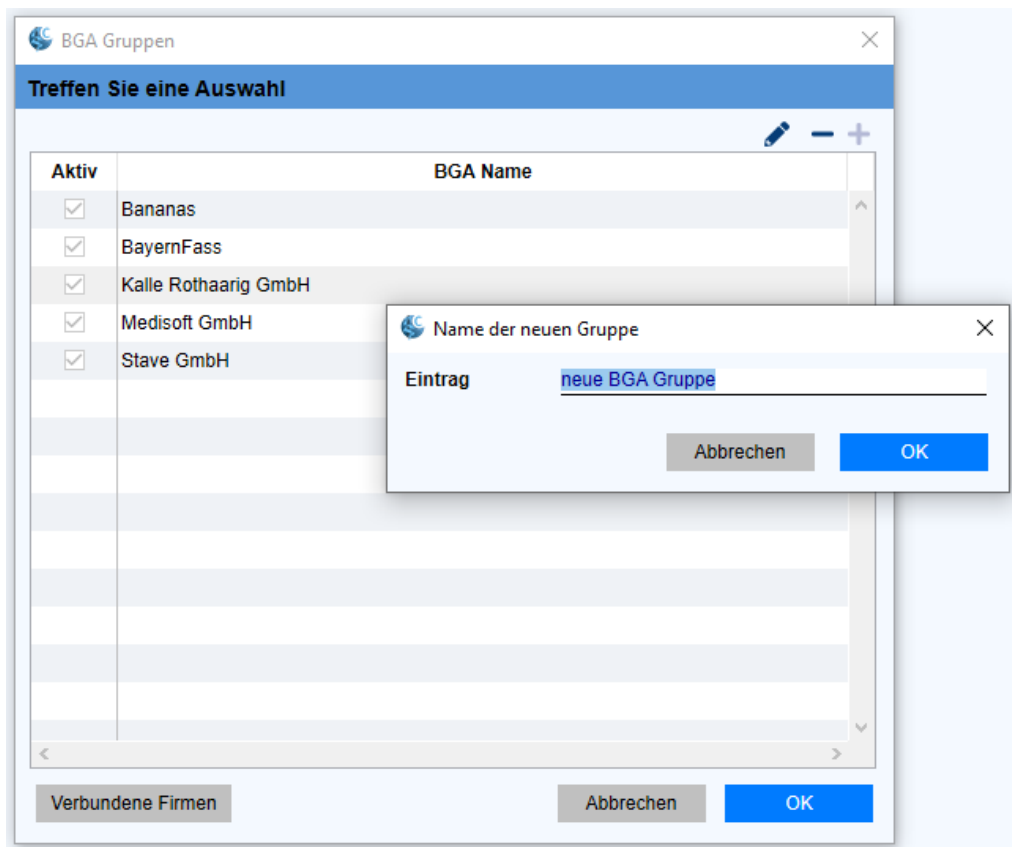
BGA Gruppen

Treffen Sie eine Auswahl

| Aktiv | BGA Name |
|---|---|
| ✓ | Bananas |
| ✓ | BayernFass |
| ✓ | Kalle Rothaarig GmbH |
| ✓ | Medisoft GmbH |
| ✓ | Stave GmbH |

Name der neuen Gruppe

Eintrag neue BGA Gruppe

Abbrechen OK

Verbundene Firmen

Abbrechen OK